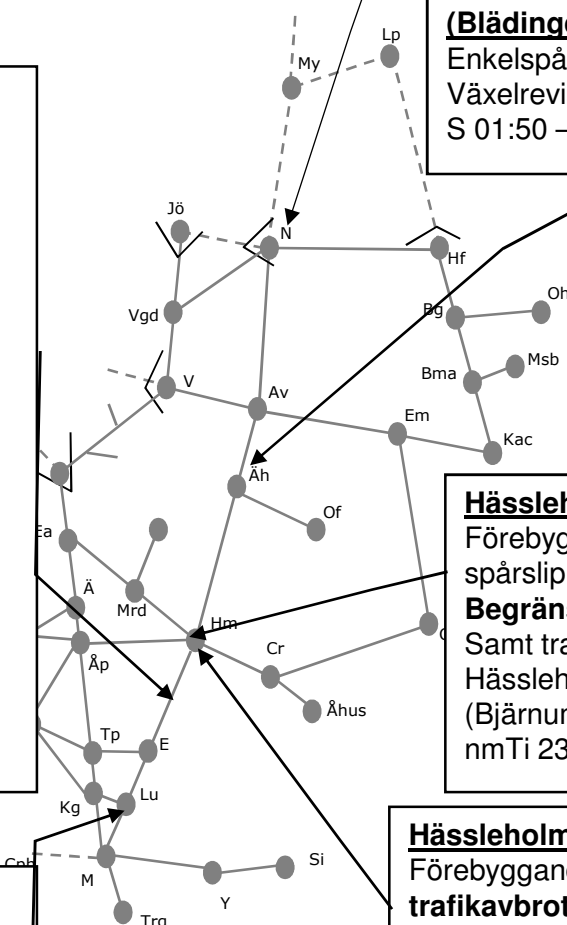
(Blädinge
Enkelspå
Växelrevi
S 01:50 –

Lp
My
Jö
N
Hf
Vgd
Bg
Oh
Msb
Bma
V
Av
Em
Kac
Äh
Of
Ea
Ä
Mrd
Hm
Cr
Åp
Åhus
Tp
E
Kg
Lu
Cph
M
Si
Y
Trg

Hässleh
Förebyg
spårslip
Begräns
Samt tra
Hässleh
(Bjärnum
nmTi 23

Hässleholm
Förebyggand
trafikavbrot